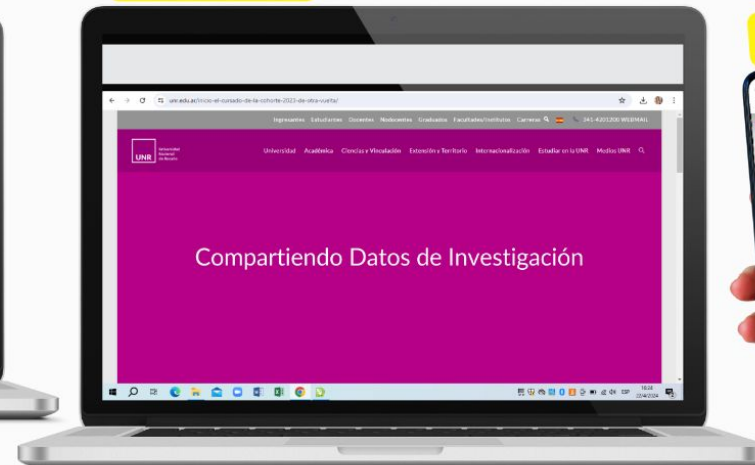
unr.edu.ar/inicio-el-cursado-de-la-cohorte-2023-de-otra-vuelta/

Ingresantes Estudiantes Docentes Nodocentes Graduados Facultades/Institutos Carreras 341 4201200 WEBMAIL

UNR Universidad Nacional de Rosario

Universidad Académica Ciencia y Vinculación Extensión y Territorio Internacionalización Estudiar en la UNR Medios UNR

Compartiendo Datos de Investigación

18:24 22/4/2024